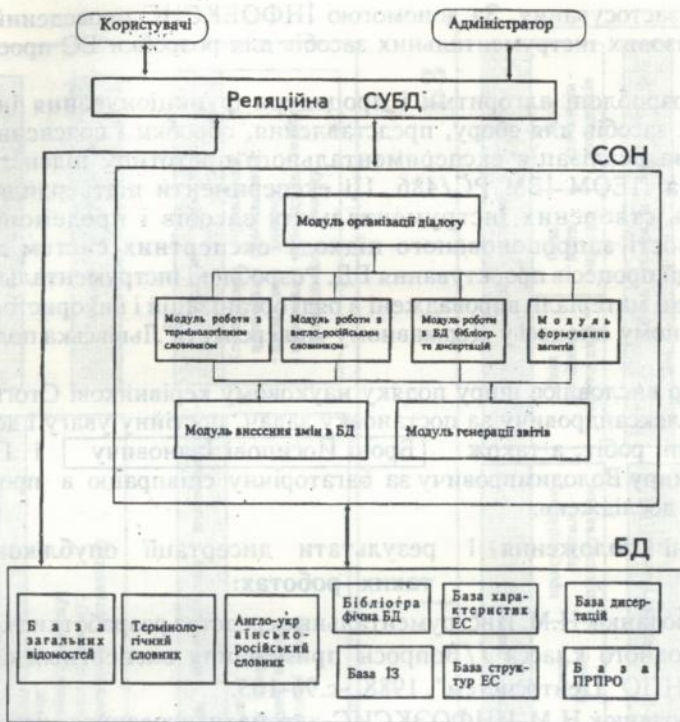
Користувачі

Адміністратор

Реляційна СУБД

СОН

Модуль організації діалогу

Модуль роботи з термінологічним словником

Модуль роботи з англо-російським словником

Модуль роботи з БД бібліогр. та дисертацій

Модуль формування запитів

Модуль внесення змін в БД

Модуль генерації звітів

БД

База загальних відомостей

Термінологічний словник

Англо-український російський словник

Бібліографічна БД

База IЗ

База характеристик ЕС

База структур ЕС

База дисертацій

База ПРПРО